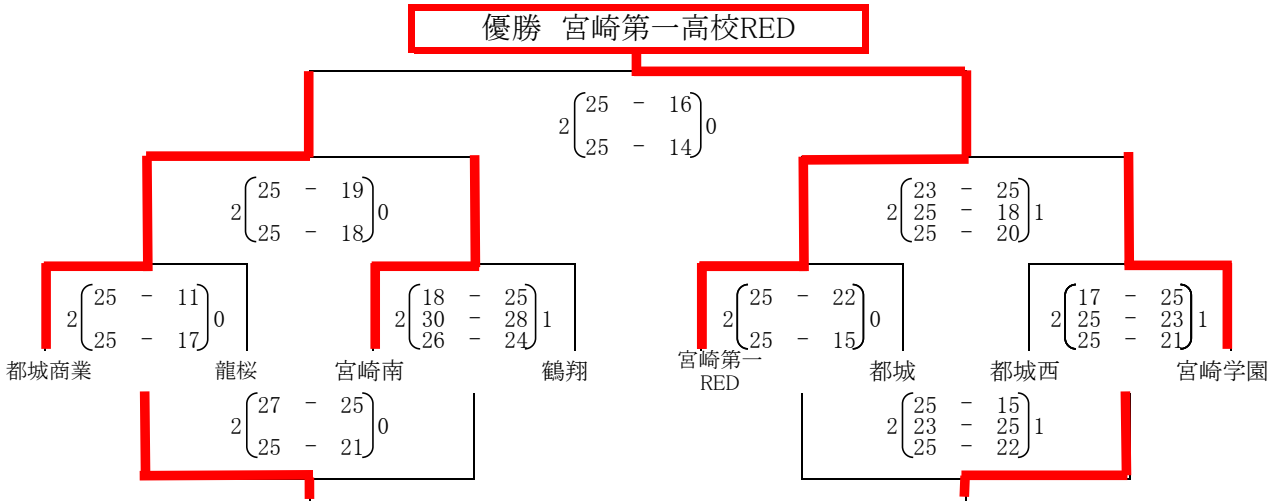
優勝　宮崎第一高校RED

$2\begin{pmatrix}25 & - & 16\\ 25 & - & 14\end{pmatrix}0$

$2\begin{pmatrix}25 & - & 19\\ 25 & - & 18\end{pmatrix}0$

$2\begin{pmatrix}23 & - & 25\\ 25 & - & 18\\ 25 & - & 20\end{pmatrix}1$

$2\begin{pmatrix}25 & - & 11\\ 25 & - & 17\end{pmatrix}0$

$2\begin{pmatrix}18 & - & 25\\ 30 & - & 28\\ 26 & - & 24\end{pmatrix}1$

$2\begin{pmatrix}25 & - & 22\\ 25 & - & 15\end{pmatrix}0$

$2\begin{pmatrix}17 & - & 25\\ 25 & - & 23\\ 25 & - & 21\end{pmatrix}1$

都城商業　龍桜　宮崎南　鶴翔　宮崎第一 RED　都城　都城西　宮崎学園

$2\begin{pmatrix}27 & - & 25\\ 25 & - & 21\end{pmatrix}0$

$2\begin{pmatrix}25 & - & 15\\ 23 & - & 25\\ 25 & - & 22\end{pmatrix}1$